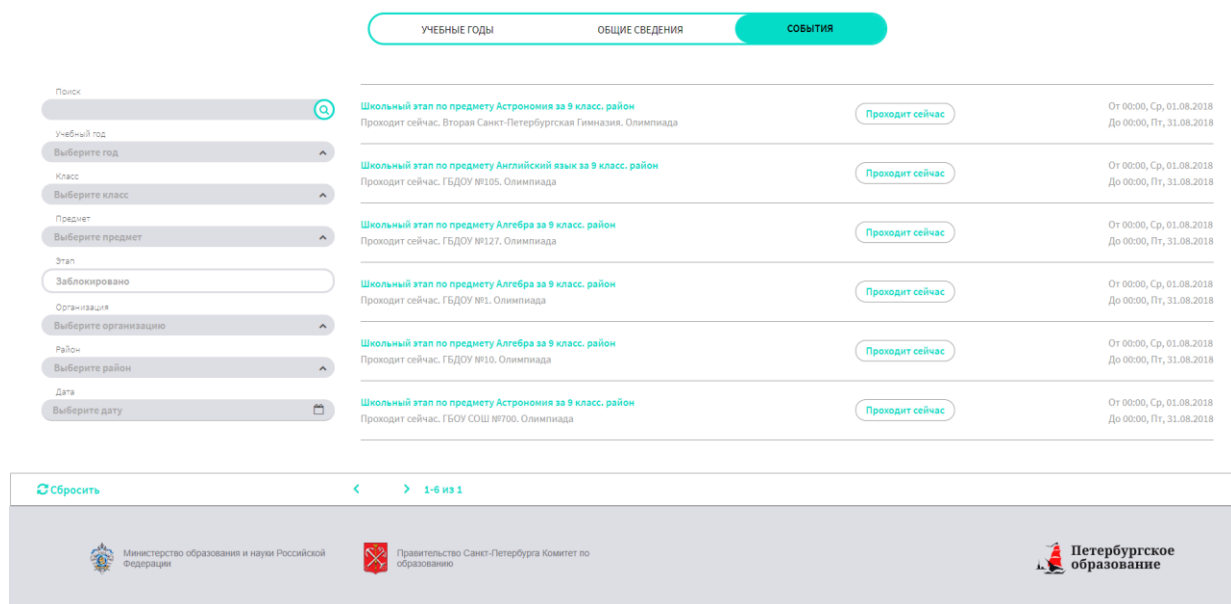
УЧЕБНЫЕ ГОДЫ
ОБЩИЕ СВЕДЕНИЯ
СОБЫТИЯ

Поиск

Учебный год
Выберите год
Класс
Выберите класс
Предмет
Выберите предмет
Этап
Заблокировано
Организация
Выберите организацию
Район
Выберите район
Дата
Выберите дату

Школьный этап по предмету Астрономия за 9 класс. район
Проходит сейчас. Вторая Санкт-Петербургская Гимназия. Олимпиада
Проходит сейчас
От 00:00, Ср, 01.08.2018
До 00:00, Пт, 31.08.2018

Школьный этап по предмету Английский язык за 9 класс. район
Проходит сейчас. ГБДОУ №105. Олимпиада
Проходит сейчас
От 00:00, Ср, 01.08.2018
До 00:00, Пт, 31.08.2018

Школьный этап по предмету Алгебра за 9 класс. район
Проходит сейчас. ГБДОУ №127. Олимпиада
Проходит сейчас
От 00:00, Ср, 01.08.2018
До 00:00, Пт, 31.08.2018

Школьный этап по предмету Алгебра за 9 класс. район
Проходит сейчас. ГБДОУ №1. Олимпиада
Проходит сейчас
От 00:00, Ср, 01.08.2018
До 00:00, Пт, 31.08.2018

Школьный этап по предмету Алгебра за 9 класс. район
Проходит сейчас. ГБДОУ №10. Олимпиада
Проходит сейчас
От 00:00, Ср, 01.08.2018
До 00:00, Пт, 31.08.2018

Школьный этап по предмету Астрономия за 9 класс. район
Проходит сейчас. ГБОУ СОШ №700. Олимпиада
Проходит сейчас
От 00:00, Ср, 01.08.2018
До 00:00, Пт, 31.08.2018

Сбросить
1-6 из 1

Министерство образования и науки Российской Федерации
Правительство Санкт-Петербурга Комитет по образованию
Петербургское образование